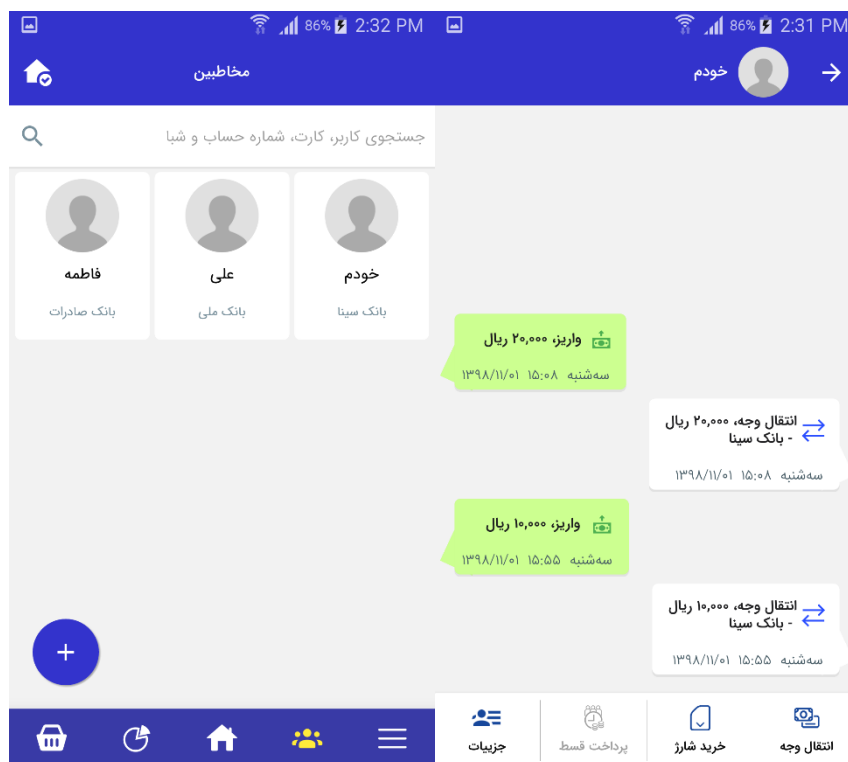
86% 2:32 PM

مخاطبین

جستجوی کاربر، کارت، شماره حساب و شبا

خودم
بانک سینا

علی
بانک ملی

فاطمه
بانک صادرات

+

86% 2:31 PM

خودم

واریز، ۲۰,۰۰۰ ریال
سه‌شنبه ۱۵:۰۸ ۱۳۹۸/۱۱/۰۱

انتقال وجه، ۲۰,۰۰۰ ریال - بانک سینا
سه‌شنبه ۱۵:۰۸ ۱۳۹۸/۱۱/۰۱

واریز، ۱۰,۰۰۰ ریال
سه‌شنبه ۱۵:۵۵ ۱۳۹۸/۱۱/۰۱

انتقال وجه، ۱۰,۰۰۰ ریال - بانک سینا
سه‌شنبه ۱۵:۵۵ ۱۳۹۸/۱۱/۰۱

انتقال وجه
خرید شارژ
پرداخت قسط
جزییات